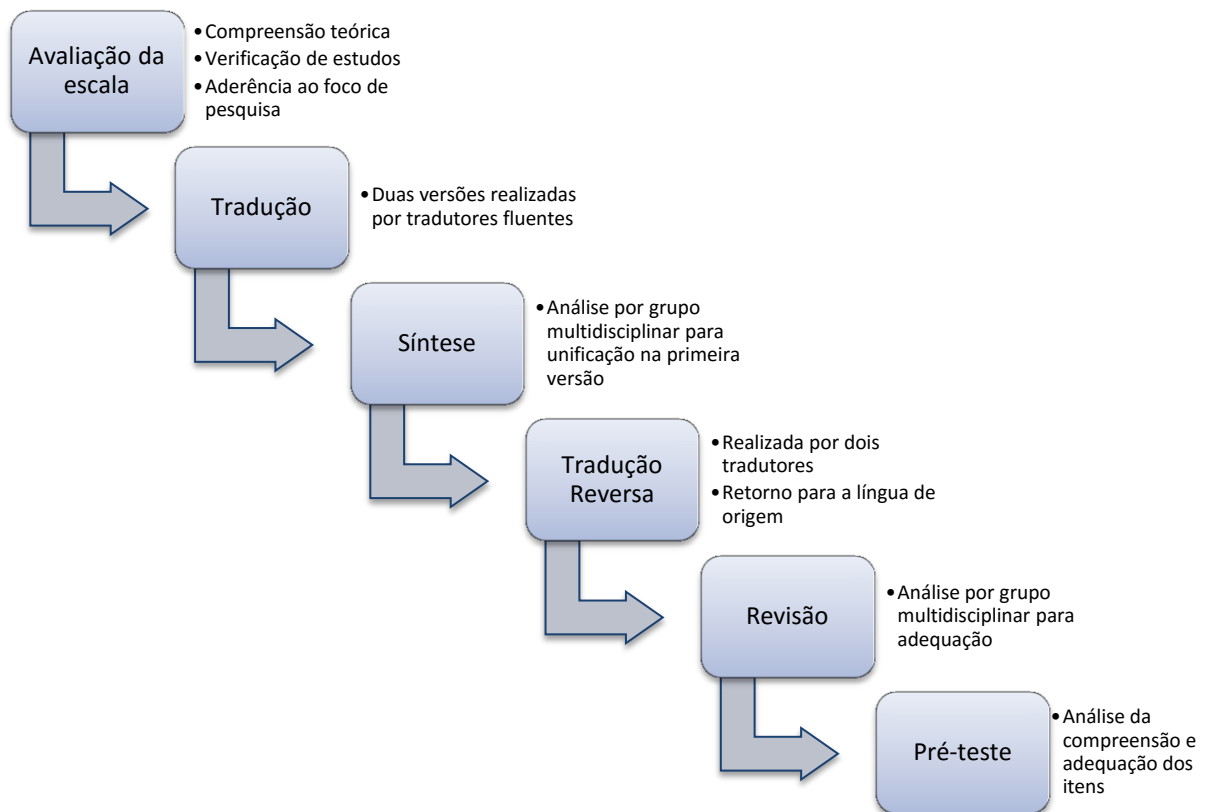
Avaliação da escala

• Compreensão teórica
• Verificação de estudos
• Aderência ao foco de pesquisa

Tradução

• Duas versões realizadas por tradutores fluentes

Síntese

• Análise por grupo multidisciplinar para unificação na primeira versão

Tradução Reversa

• Realizada por dois tradutores
• Retorno para a língua de origem

Revisão

• Análise por grupo multidisciplinar para adequação

Pré-teste

• Análise da compreensão e adequação dos itens